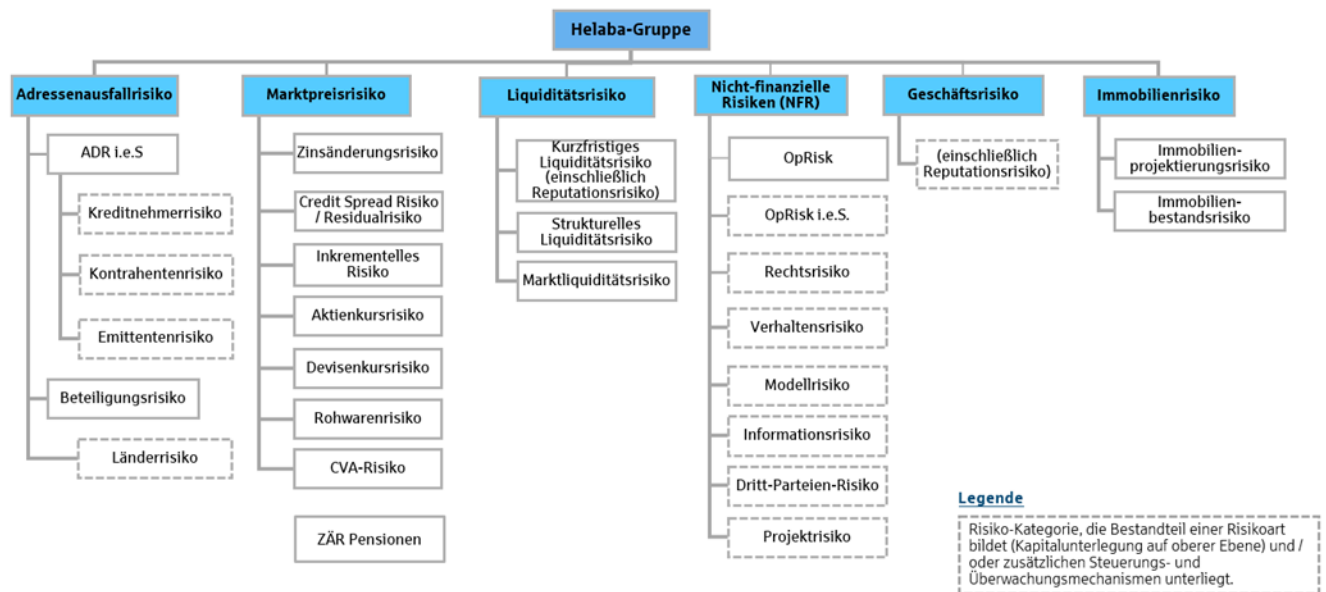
Helaba-Gruppe

Adressenausfallrisiko

ADR i.e.S

Kreditnehmerrisiko

Kontrahentenrisiko

Emittentenrisiko

Beteiligungsrisiko

Länderrisiko

Marktpreisrisiko

Zinsänderungsrisiko

Credit Spread Risiko / Residualrisiko

Inkrementelles Risiko

Aktienkursrisiko

Devisenkursrisiko

Rohwarenrisiko

CVA-Risiko

ZÄR Pensionen

Liquiditätsrisiko

Kurzfristiges Liquiditätsrisiko (einschließlich Reputationsrisiko)

Strukturelles Liquiditätsrisiko

Marktliquiditätsrisiko

Nicht-finanzielle Risiken (NFR)

OpRisk

OpRisk i.e.S.

Rechtsrisiko

Verhaltensrisiko

Modellrisiko

Informationsrisiko

Dritt-Parteien-Risiko

Projektrisiko

Geschäftsrisiko

(einschließlich Reputationsrisiko)

Immobilienrisiko

Immobilien-projektierungsrisiko

Immobilien-bestandsrisiko

Legende

Risiko-Kategorie, die Bestandteil einer Risikoart bildet (Kapitalunterlegung auf oberer Ebene) und / oder zusätzlichen Steuerungs- und Überwachungsmechanismen unterliegt.